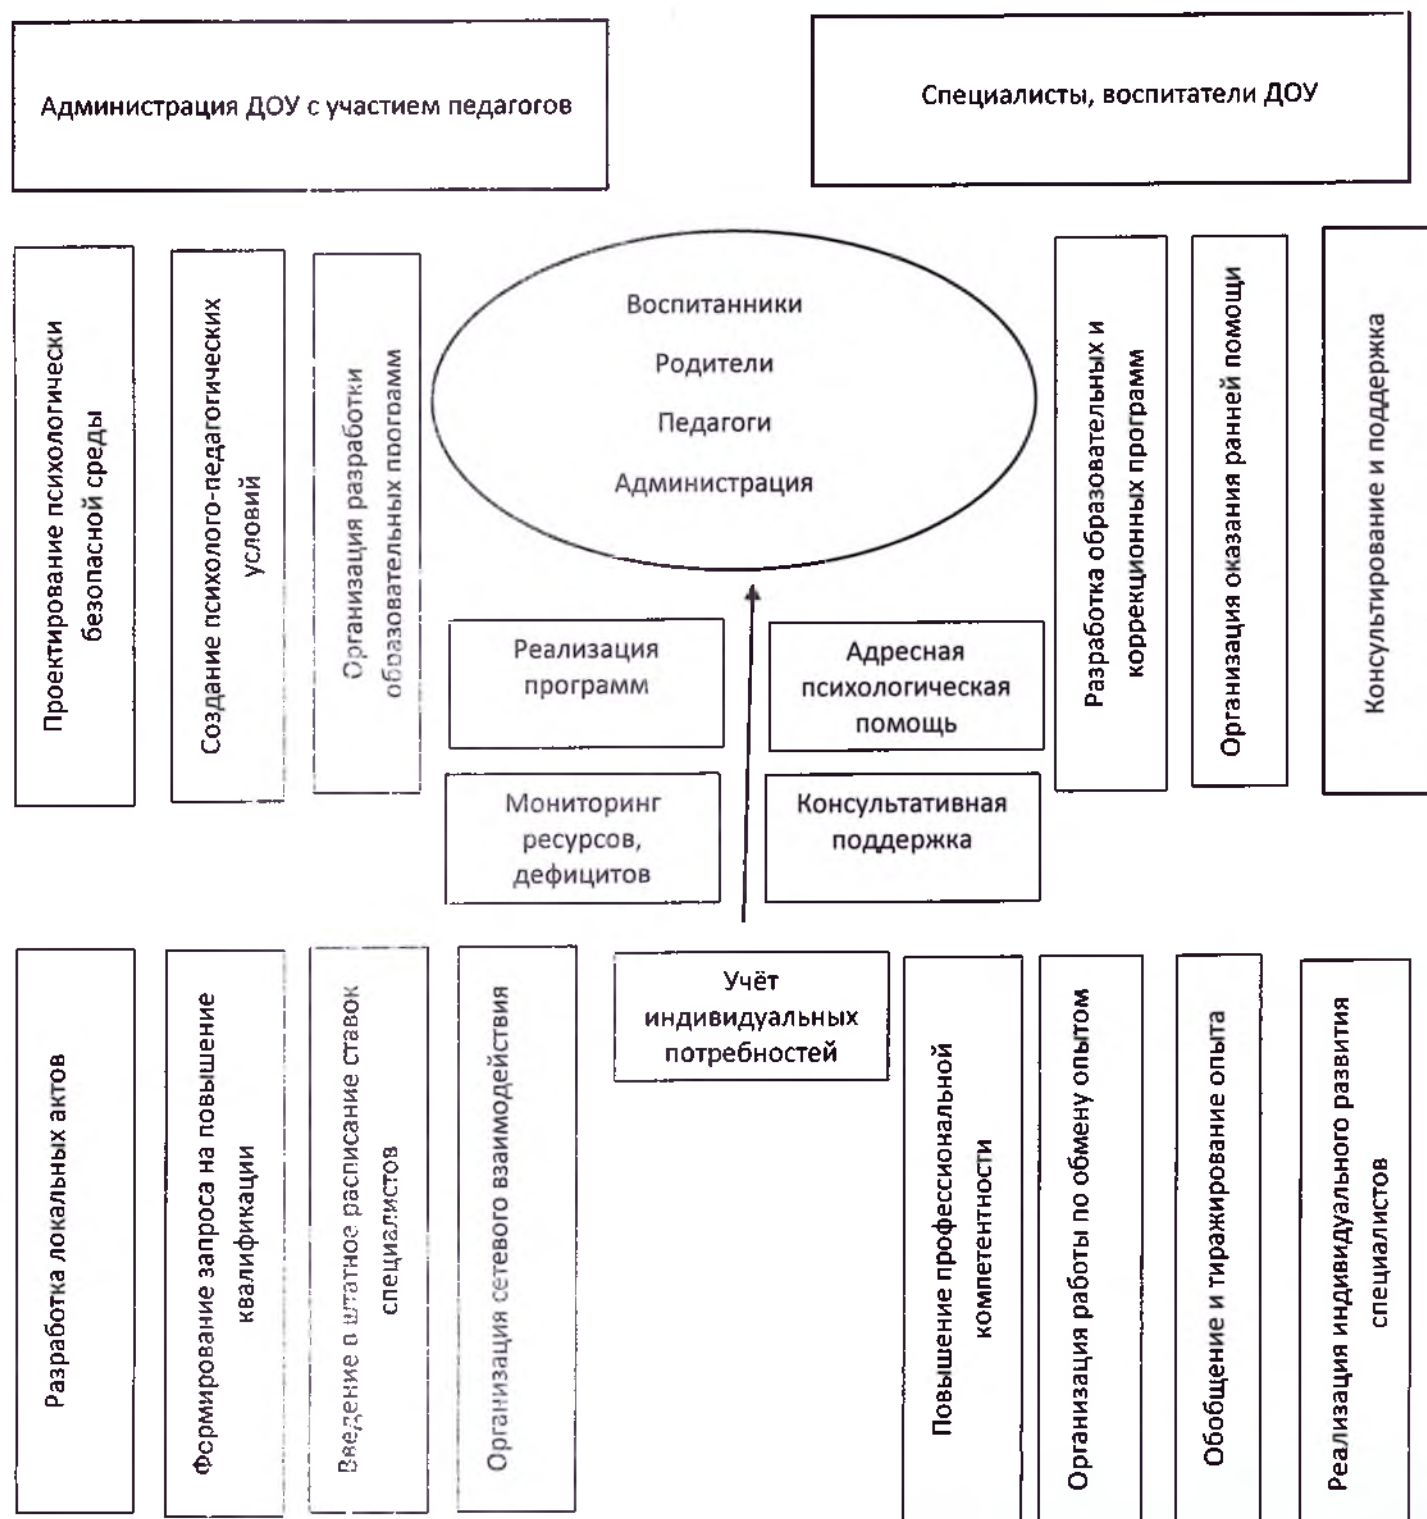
Администрация ДОУ с участием педагогов

Специалисты, воспитатели ДОУ

Проектирование психологически безопасной среды

Создание психолого-педагогических условий

Организация разработки образовательных программ

Воспитанники

Родители

Педагоги

Администрация

Разработка образовательных и коррекционных программ

Организация оказания ранней помощи

Консультирование и поддержка

Реализация программ

Адресная психологическая помощь

Мониторинг ресурсов, дефицитов

Консультативная поддержка

Разработка локальных актов

Формирование запроса на повышение квалификации

Введение в штатное расписание ставок специалистов

Организация сетевого взаимодействия

Учёт индивидуальных потребностей

Повышение профессиональной компетентности

Организация работы по обмену опытом

Обобщение и тиражирование опыта

Реализация индивидуального развития специалистов